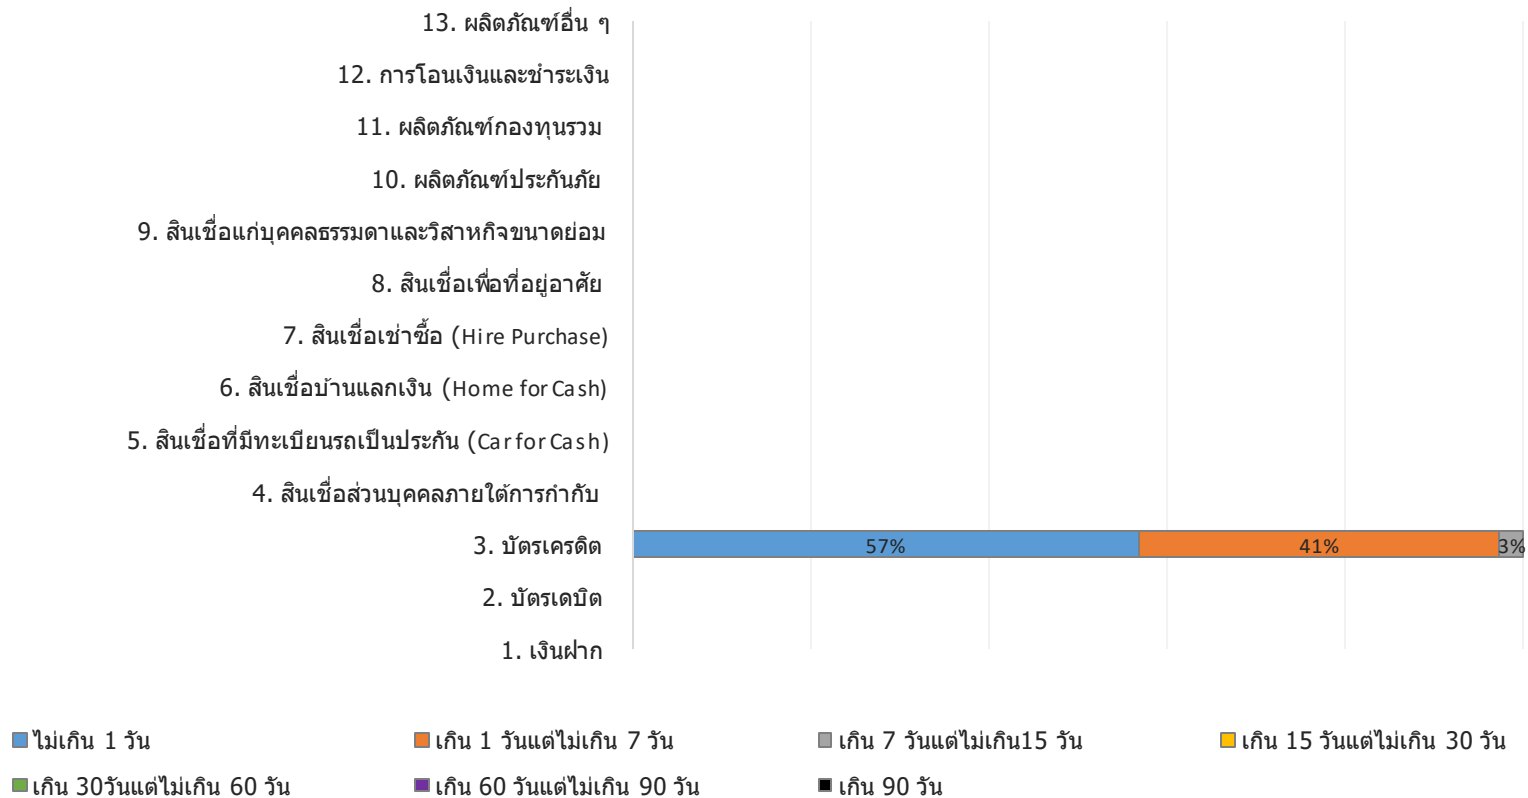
13. ผลิตภัณฑ์อื่น ๆ

12. การโอนเงินและชำระเงิน

11. ผลิตภัณฑ์กองทุนรวม

10. ผลิตภัณฑ์ประกันภัย

9. สินเชื่อแก่บุคคลธรรมดาและวิสาหกิจขนาดย่อม

8. สินเชื่อเพื่อที่อยู่อาศัย

7. สินเชื่อเช่าซื้อ (Hire Purchase)

6. สินเชื่อบ้านแลกเงิน (Home for Cash)

5. สินเชื่อที่มีทะเบียนรถเป็นประกัน (Car for Cash)

4. สินเชื่อส่วนบุคคลภายใต้การกำกับ

3. บัตรเครดิต

57%

41%

3%

2. บัตรเดบิต

1. เงินฝาก

ไม่เกิน 1 วัน
เกิน 1 วันแต่ไม่เกิน 7 วัน
เกิน 7 วันแต่ไม่เกิน15 วัน
เกิน 15 วันแต่ไม่เกิน 30 วัน
เกิน 30วันแต่ไม่เกิน 60 วัน
เกิน 60 วันแต่ไม่เกิน 90 วัน
เกิน 90 วัน